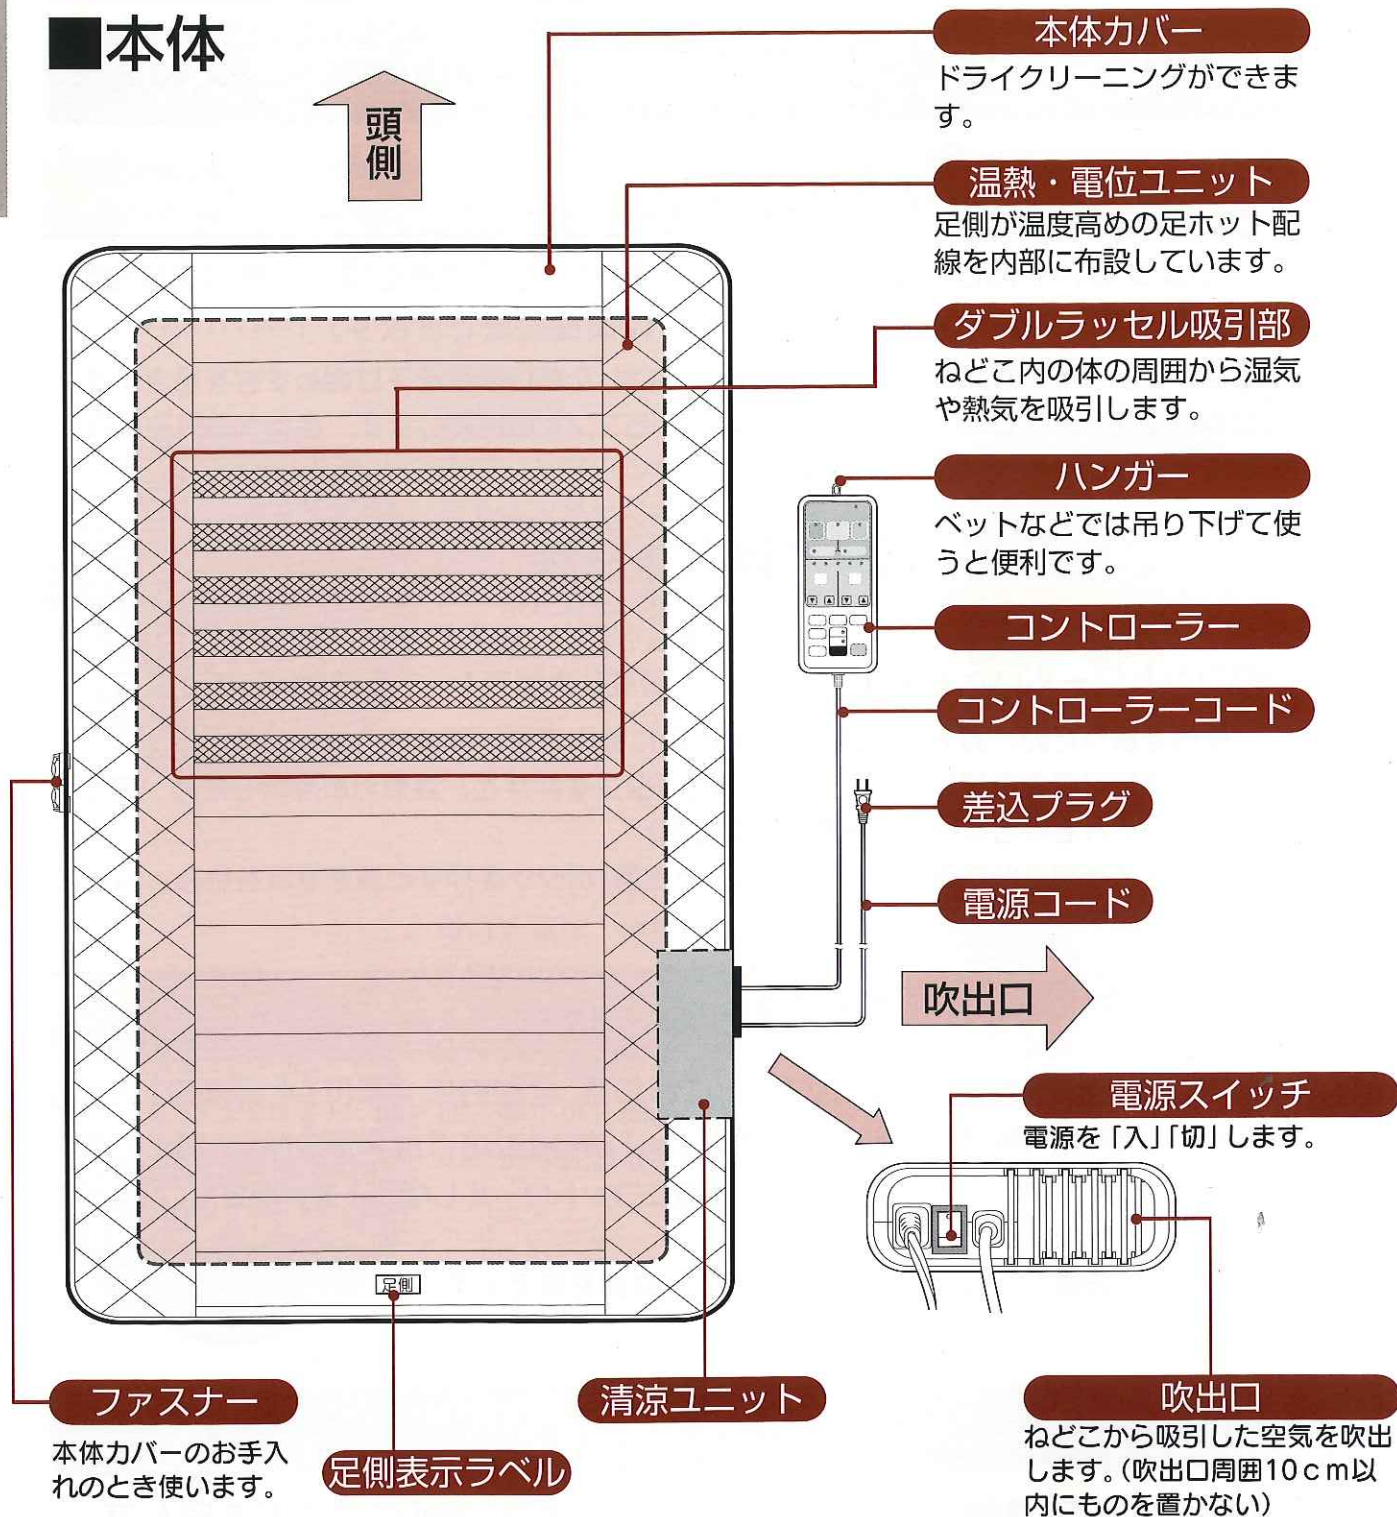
■本体

頭側

本体カバー
ドライクリーニングができます。

温熱・電位ユニット
足側が温度高めの足ホット配線を内部に布設しています。

ダブルラッセル吸引部
ねどこ内の体の周囲から湿気や熱気を吸引します。

ハンガー
ベットなどでは吊り下げて使うと便利です。

コントローラー

コントローラーコード

差込プラグ

電源コード

吹出口

電源スイッチ
電源を「入」「切」します。

足側

ファスナー
本体カバーのお手入れのとき使います。

足側表示ラベル

清涼ユニット

吹出口
ねどこから吸引した空気を吹出します。(吹出口周囲10cm以内にものを置かない)